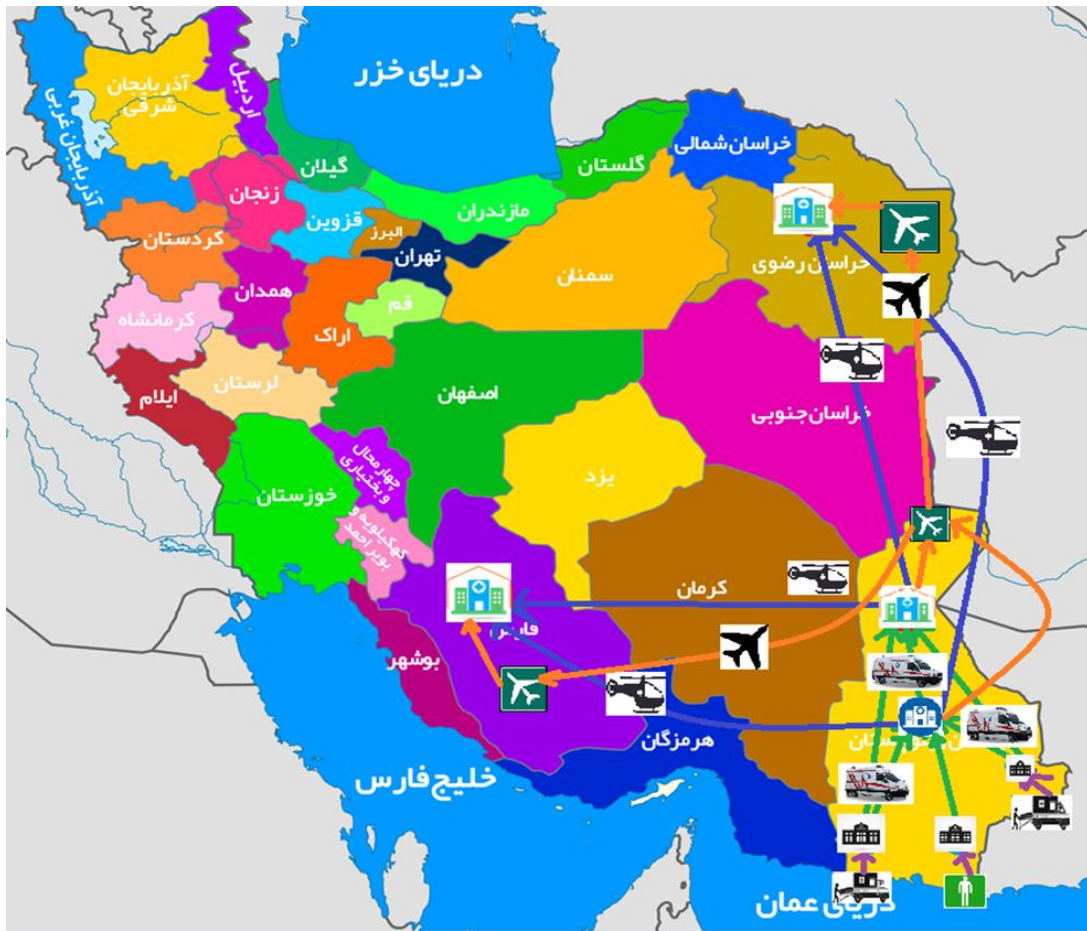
دریای خزر
آذربایجان شرقی
اردبیل
آذربایجان غربی
گیلان
زنجان
گلستان
خراسان شمالی
مازندران
قزوین
البرز
کردستان
تهران
خراسان رضوی
سمنان
همدان
قم
کرمانشاه
اراک
لرستان
ایلام
اصفهان
خراسان جنوبی
چهارمحال و بختیاری
یزد
خوزستان
کهگیلویه و بویراحمد
کرمان
فارس
بوشهر
هرمزگان
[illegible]
خلیج فارس
دریای عمان